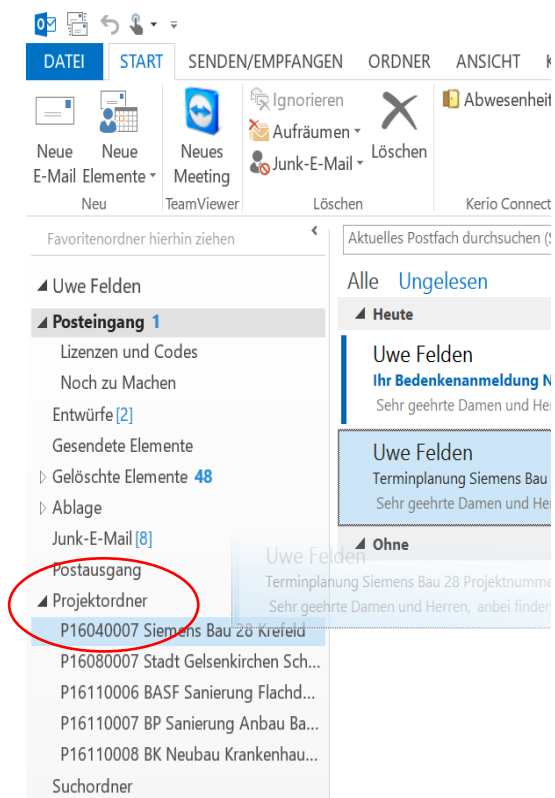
DATEI START SENDEN/EMPFANGEN ORDNER ANSICHT

Neue E-Mail
Neue Elemente
Neu
Neues Meeting
TeamViewer
Ignorieren
Aufräumen
Junk-E-Mail
Löschen
Löschen
Abwesenheit
Kerio Connect

Favoritenordner hierhin ziehen

Uwe Felden
Posteingang 1
Lizenzen und Codes
Noch zu Machen
Entwürfe [2]
Gesendete Elemente
Gelöschte Elemente 48
Ablage
Junk-E-Mail [8]
Postausgang
Projektordner
P16040007 Siemens Bau 28 Krefeld
P16080007 Stadt Gelsenkirchen Sch...
P16110006 BASF Sanierung Flachd...
P16110007 BP Sanierung Anbau Ba...
P16110008 BK Neubau Krankenhau...
Suchordner

Aktuelles Postfach durchsuchen (
Alle Ungelesen
Heute
Uwe Felden
Ihr Bedenkenanmeldung N
Sehr geehrte Damen und Her
Uwe Felden
Terminplanung Siemens Bau
Sehr geehrte Damen und Her
Ohne
Uwe Felden
Terminplanung Siemens Bau 28 Projektnumme
Sehr geehrte Damen und Herren, anbei finden